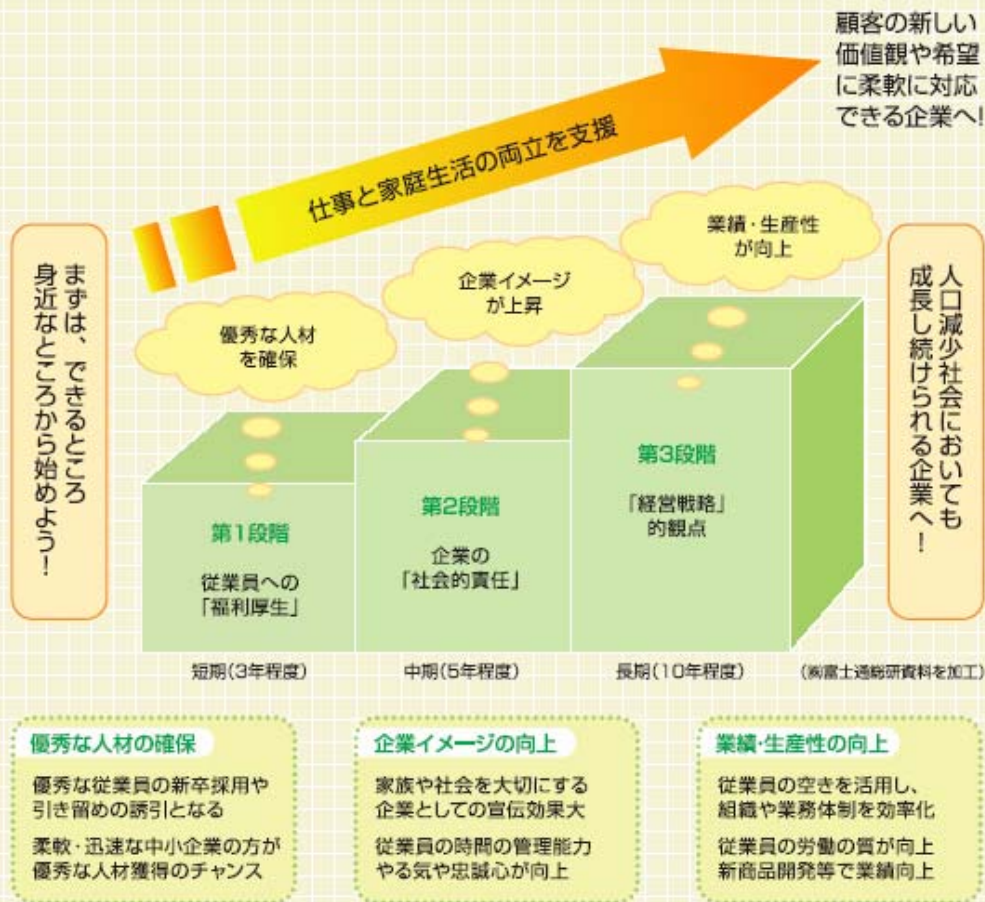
顧客の新しい価値観や希望に柔軟に対応できる企業へ!

仕事と家庭生活の両立を支援

まずは、できるところ身近なところから始めよう!

人口減少社会においても成長し続けられる企業へ!

優秀な人材を確保

企業イメージが上昇

業績・生産性が向上

第1段階
従業員への「福利厚生」

第2段階
企業の「社会的責任」

第3段階
「経営戦略」的観点

短期(3年程度)

中期(5年程度)

長期(10年程度)

(㈱富士通総研資料を加工)

優秀な人材の確保

優秀な従業員の新卒採用や引き留めの誘引となる

柔軟・迅速な中小企業の方が優秀な人材獲得のチャンス

企業イメージの向上

家族や社会を大切にする企業としての宣伝効果大

従業員の時間の管理能力やる気や忠誠心が向上

業績・生産性の向上

従業員の空きを活用し、組織や業務体制を効率化

従業員の労働の質が向上新商品開発等で業績向上